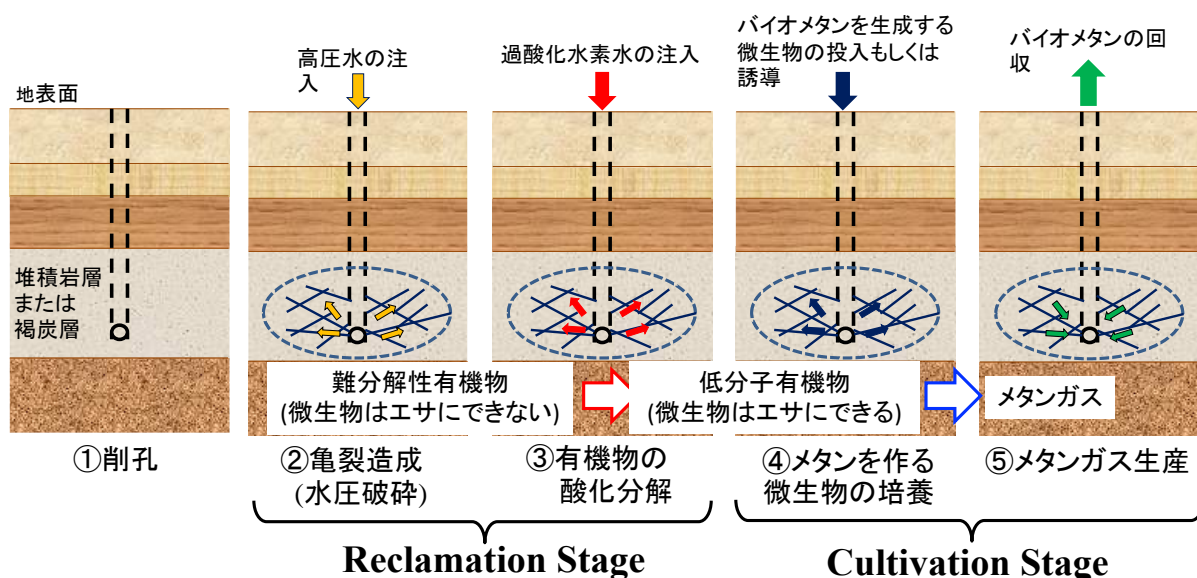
高圧水の注入

過酸化水素水の注入

バイオメタンを生成する微生物の投入もしくは誘導

バイオメタンの回収

地表面

堆積岩層または褐炭層

難分解性有機物
(微生物はエサにできない)

低分子有機物
(微生物はエサにできる)

メタンガス

①削孔

②亀裂造成
(水圧破砕)

③有機物の酸化分解

④メタンを作る微生物の培養

⑤メタンガス生産

Reclamation Stage

Cultivation Stage